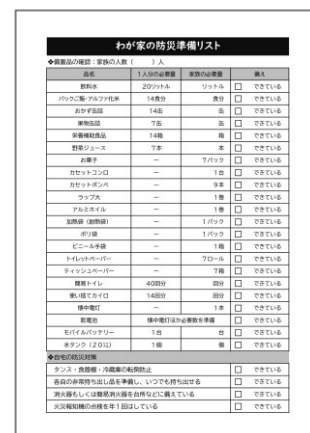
わが家の防災準備リスト

◆備蓄品の確認：家族の人数（　　）人

| 品名 | 1人分の必要量 | 家族分の必要量 | 備え |
|---|---|---|---|
| 飲料水 | 20リットル | リットル | □ できている |
| パックご飯・アルファ化米 | 14食分 | 食分 | □ できている |
| おかず缶詰 | 14缶 | 缶 | □ できている |
| 果物缶詰 | 7缶 | 缶 | □ できている |
| 栄養補助食品 | 14箱 | 箱 | □ できている |
| 野菜ジュース | 7本 | 本 | □ できている |
| お菓子 | ― | 7パック | □ できている |
| カセットコンロ | ― | 1台 | □ できている |
| カセットボンベ | ― | 9本 | □ できている |
| ラップ大 | ― | 1巻 | □ できている |
| アルミホイル | ― | 1巻 | □ できている |
| 加熱袋（耐熱袋） | ― | 1パック | □ できている |
| ポリ袋 | ― | 1パック | □ できている |
| ビニール手袋 | ― | 1箱 | □ できている |
| トイレットペーパー | ― | 7ロール | □ できている |
| ティッシュペーパー | ― | 7箱 | □ できている |
| 簡易トイレ | 40回分 | 回分 | □ できている |
| 使い捨てカイロ | 14回分 | 回分 | □ できている |
| 懐中電灯 | ― | 1本 | □ できている |
| 乾電池 | 懐中電灯の必要数を準備 | | □ できている |
| モバイルバッテリー | 1台 | 台 | □ できている |
| 水タンク（20ℓ） | 1個 | 個 | □ できている |

◆自宅の防災対策

| | |
|---|---|
| タンス・食器棚・冷蔵庫の転倒防止 | □ できている |
| 各自の非常持ち出し品を準備し、いつでも持ち出せる | □ できている |
| 消火器もしくは簡易消火器を自宅などに備えている | □ できている |
| 火災報知機の点検を年１回以上している | □ できている |